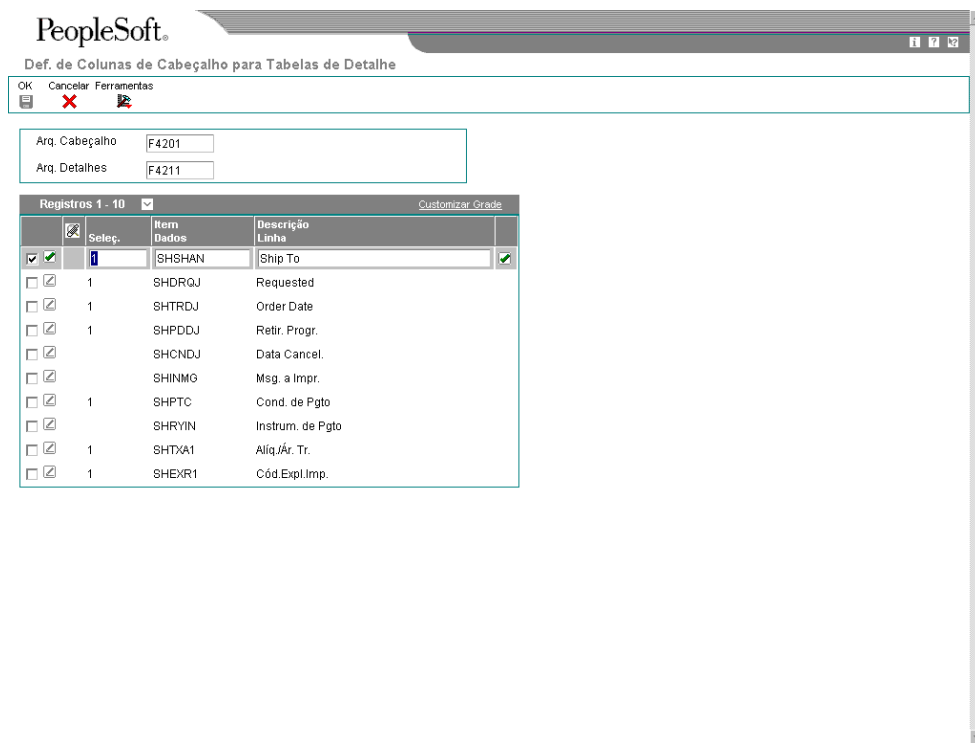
PeopleSoft.

Def. de Colunas de Cabeçalho para Tabelas de Detalhe

OK Cancelar Ferramentas

Arq. Cabeçalho F4201

Arq. Detalhes F4211

Registros 1 - 10 Customizar Grade

| | | Seleç. | Item Dados | Descrição Linha | |
|---|---|---|---|---|---|
| | | 1 | SHSHAN | Ship To | |
| | | 1 | SHDRQJ | Requested | |
| | | 1 | SHTRDJ | Order Date | |
| | | 1 | SHPDDJ | Retir. Progr. | |
| | | | SHCNDJ | Data Cancel. | |
| | | | SHINMG | Msg. a Impr. | |
| | | 1 | SHPTC | Cond. de Pgto | |
| | | | SHRYIN | Instrum. de Pgto | |
| | | 1 | SHTXA1 | Alíq./Ár. Tr. | |
| | | 1 | SHEXR1 | Cód.Expl.Imp. | |